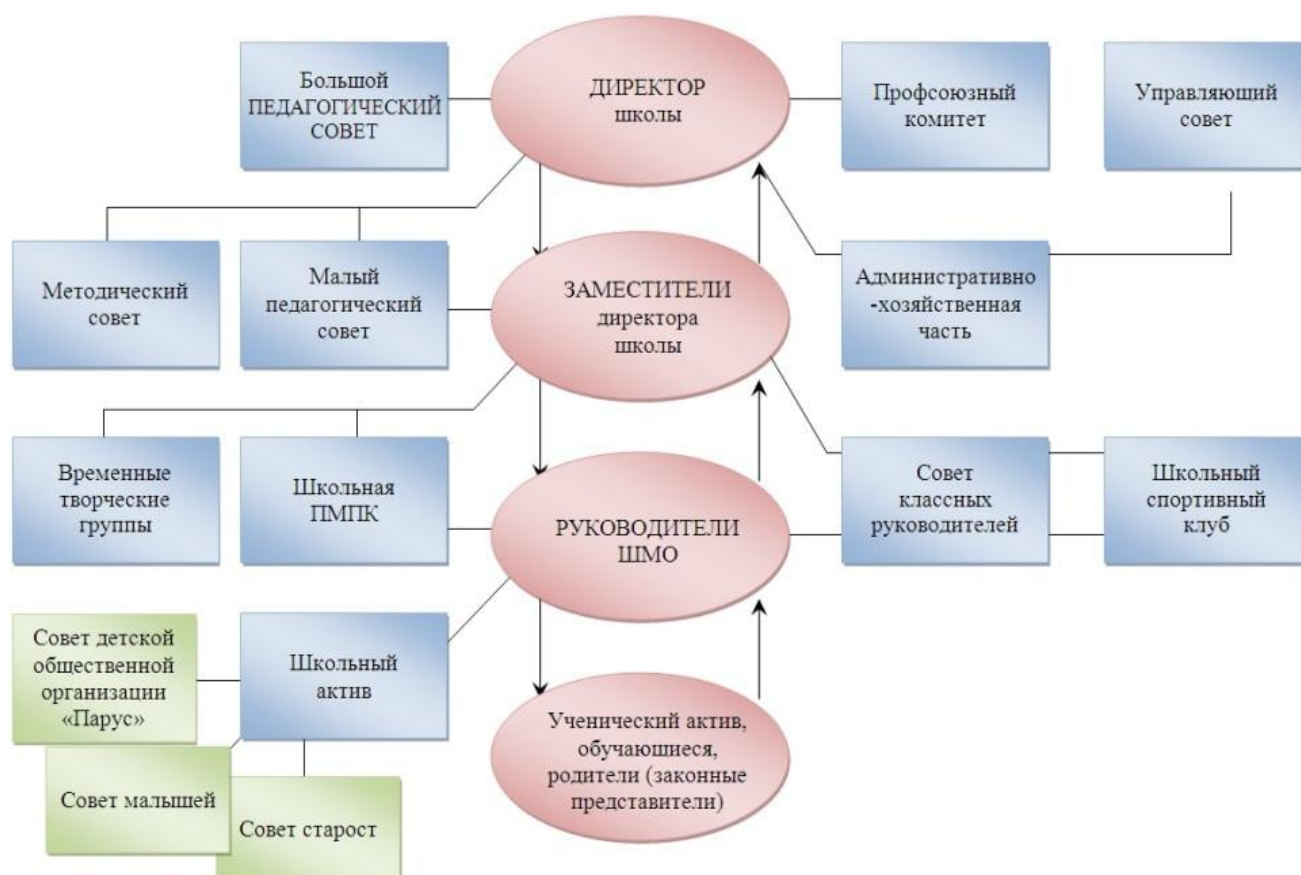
Большой ПЕДАГОГИЧЕСКИЙ СОВЕТ

ДИРЕКТОР школы

Профсоюзный комитет

Управляющий совет

Методический совет

Малый педагогический совет

ЗАМЕСТИТЕЛИ директора школы

Административно -хозяйственная часть

Временные творческие группы

Школьная ПМПК

РУКОВОДИТЕЛИ ШМО

Совет классных руководителей

Школьный спортивный клуб

Совет детской общественной организации «Парус»

Школьный актив

Ученический актив, обучающиеся, родители (законные представители)

Совет малышей

Совет старост